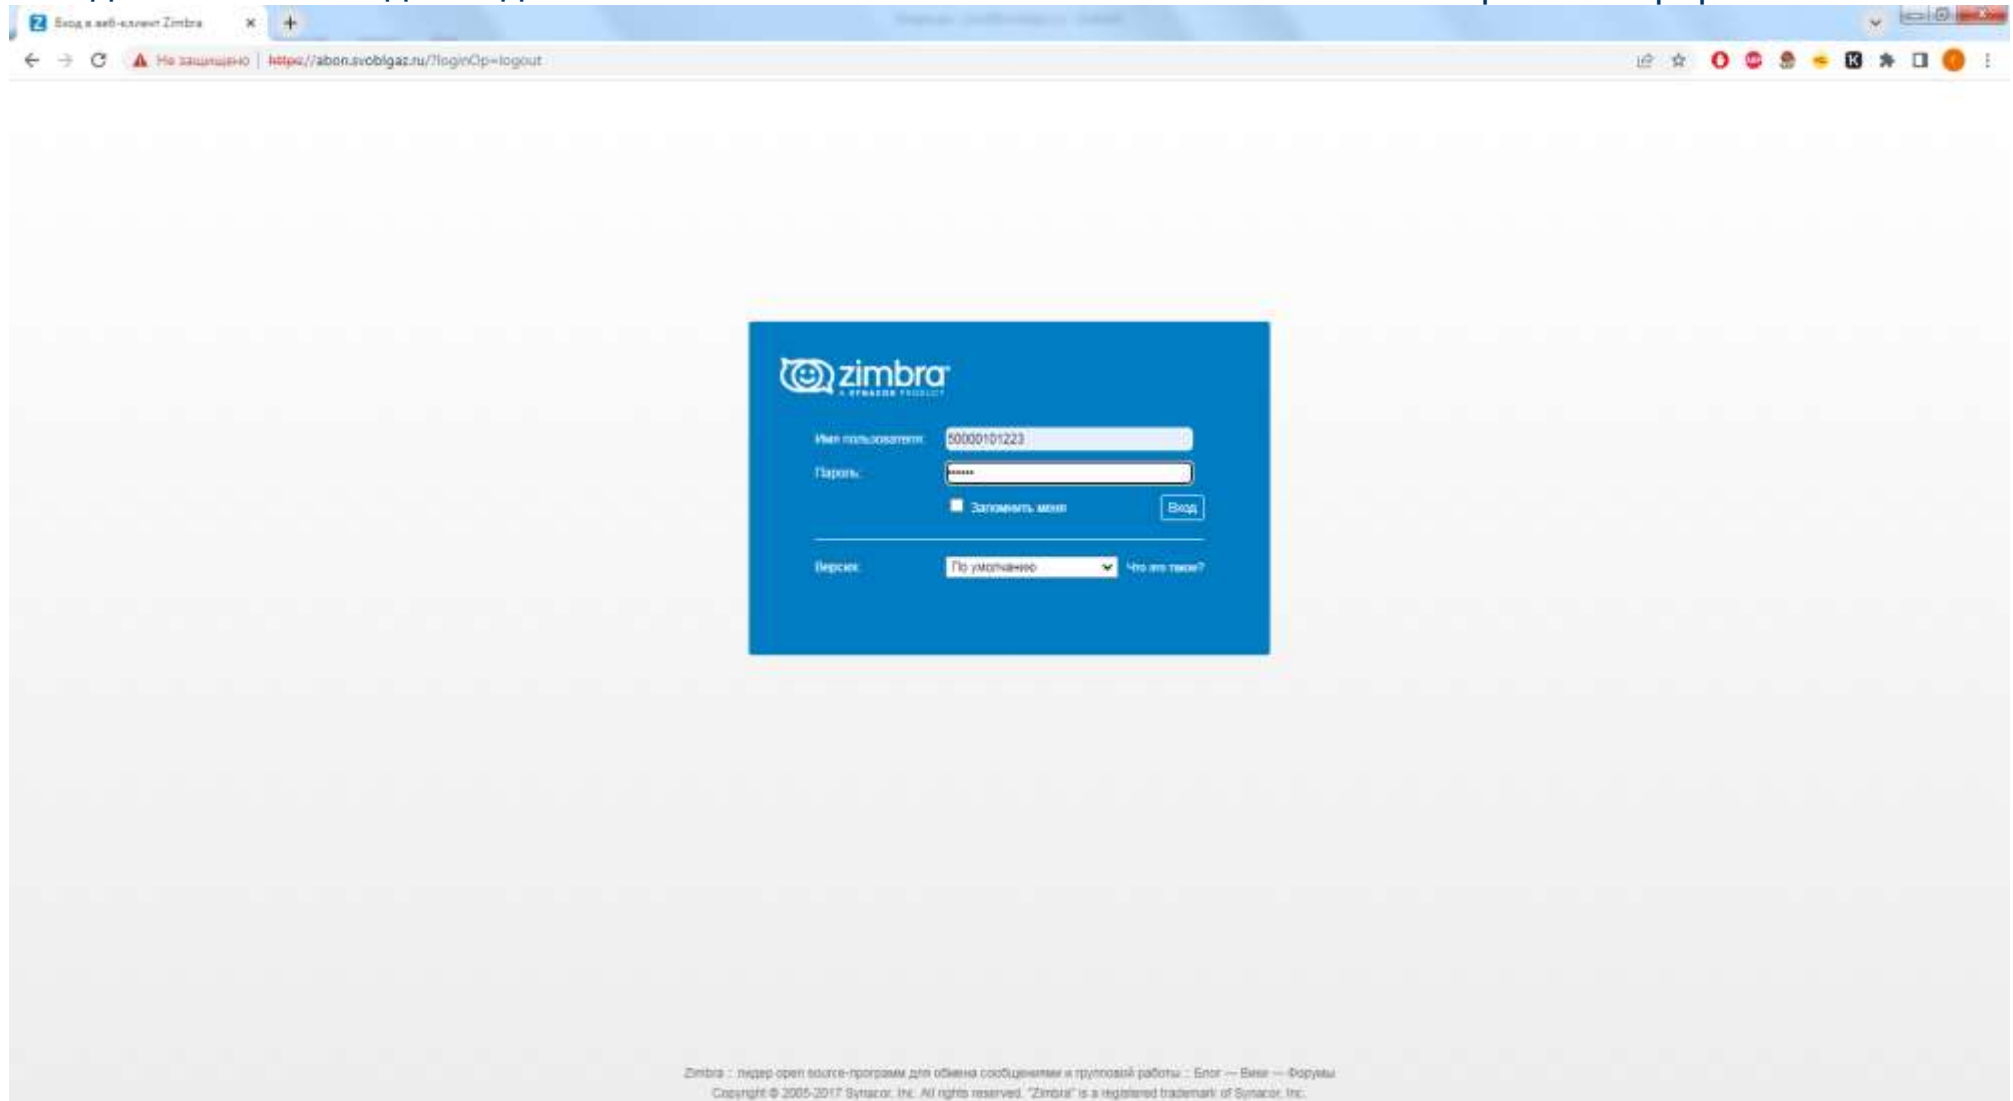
Вход в веб-клиент Zimbra

Не защищено | https://abon.svoblgaz.ru/?loginOp=logout

zimbra
A SYNACOR PRODUCT

Имя пользователя: 50000101223

Пароль: ••••••

Запомнить меня

Вход

Версия: По умолчанию

Что это такое?

Zimbra :: лидер open source-программ для обмена сообщениями и групповой работы :: Блог — Вики — Форумы
Copyright © 2005-2017 Synacor, Inc. All rights reserved. "Zimbra" is a registered trademark of Synacor, Inc.